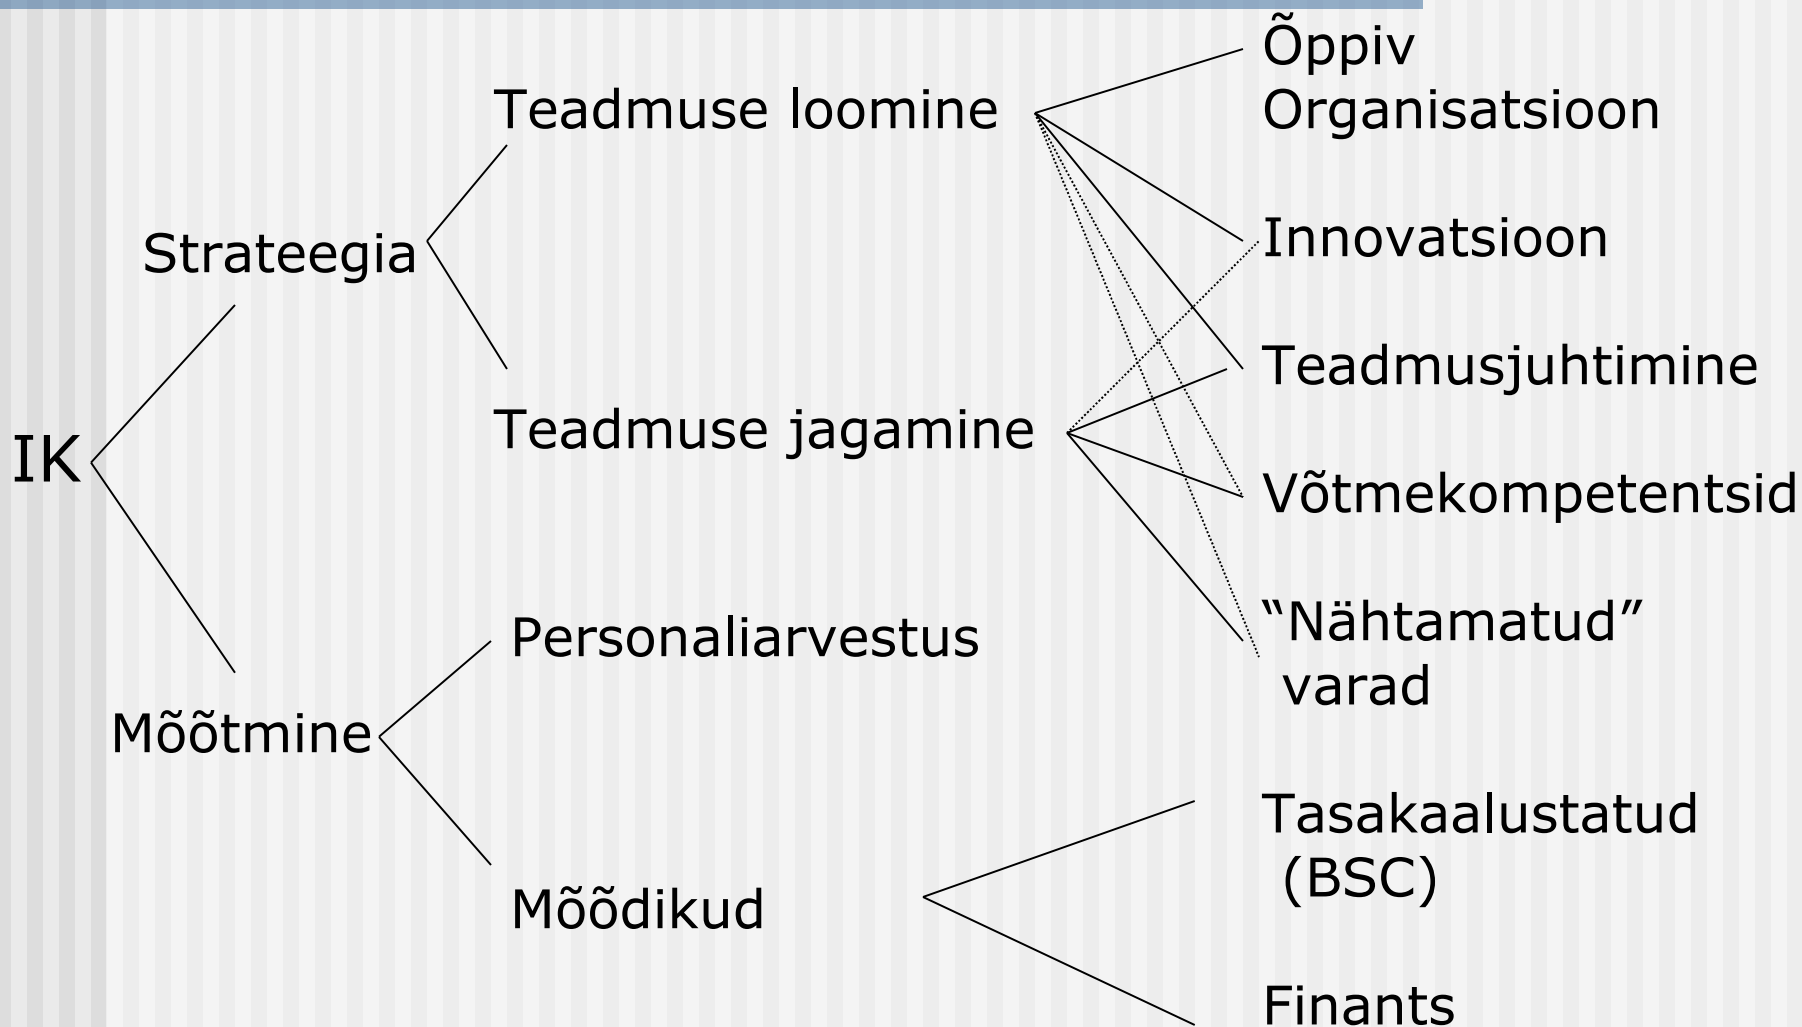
IK

Strateegia

Teadmuse loomine

Teadmuse jagamine

Mõõtmine

Personaliarvestus

Mõõdikud

Õppiv Organisatsioon

Innovatsioon

Teadmusjuhtimine

Võtmekompetentsid

“Nähtamatud” varad

Tasakaalustatud (BSC)

Finants